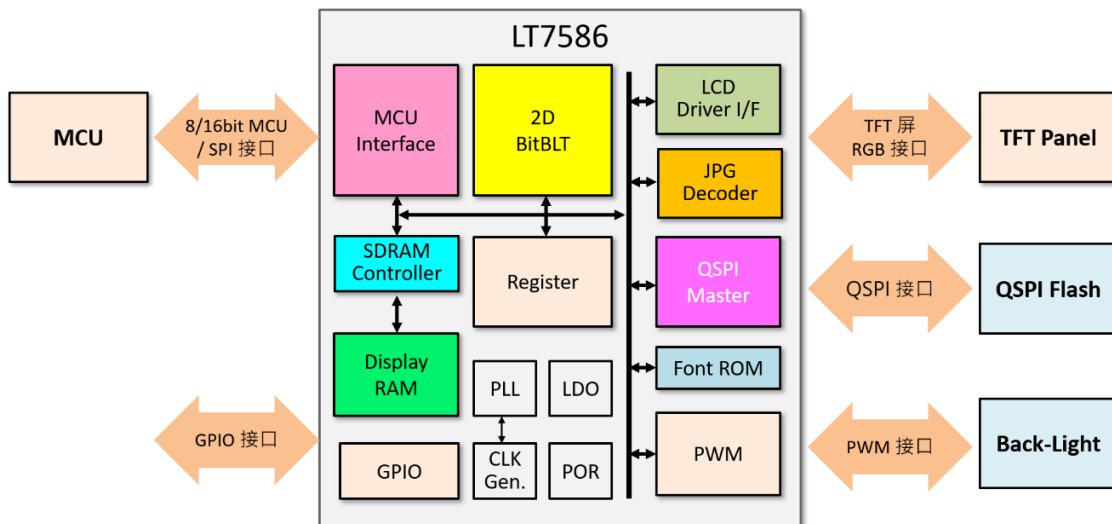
LT7586

MCU

8/16bit MCU / SPI 接口

MCU Interface

2D BitBLT

LCD Driver I/F

JPG Decoder

TFT 屏 RGB 接口

TFT Panel

SDRAM Controller

Register

QSPI Master

QSPI 接口

QSPI Flash

Display RAM

PLL

LDO

Font ROM

GPIO 接口

GPIO

CLK Gen.

POR

PWM

PWM 接口

Back-Light